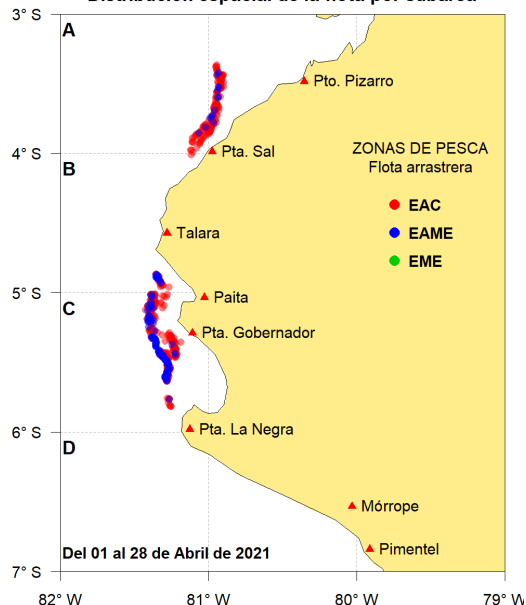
Distribución espacial de la flota por subárea

3° S
4° S
5° S
6° S
7° S

A
B
C
D

Pto. Pizarro
Pta. Sal
Talara
Paita
Pta. Gobernador
Pta. La Negra
Mórrope
Pimentel

ZONAS DE PESCA
Flota arrastrera
EAC
EAME
EME

Del 01 al 28 de Abril de 2021

82° W
81° W
80° W
79° W